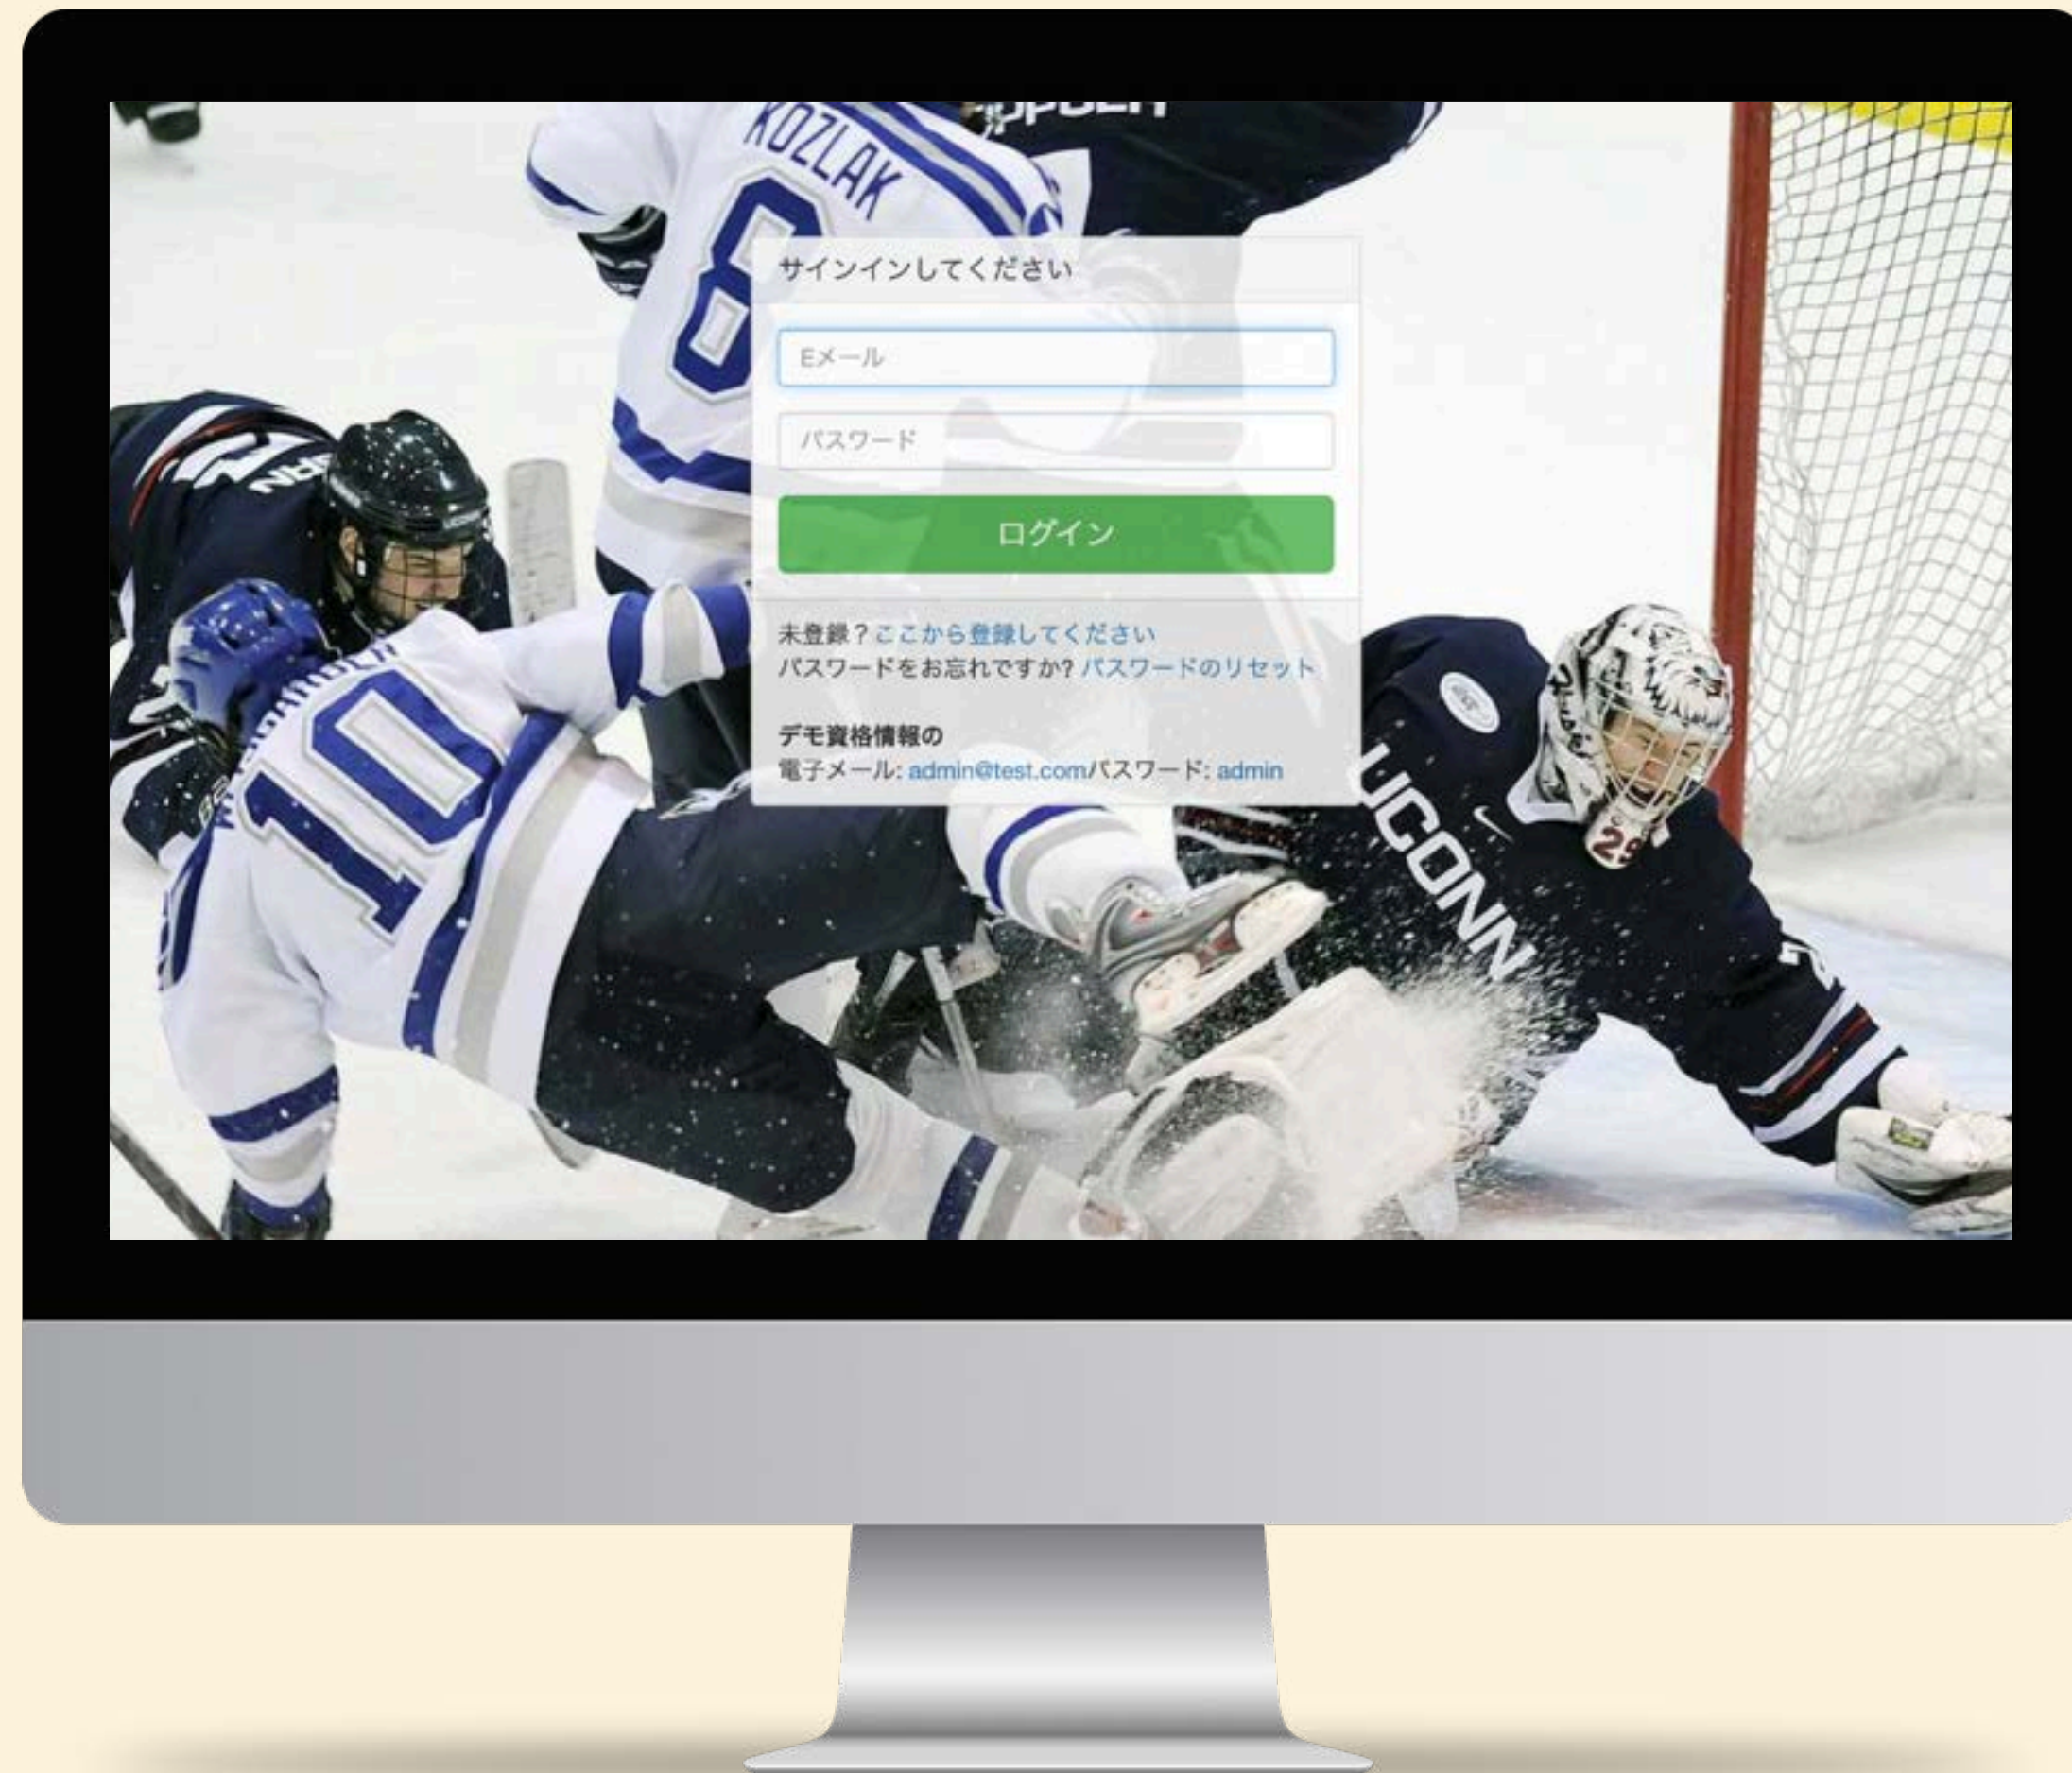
KOZLAK
6

サインインしてください

Eメール

パスワード

ログイン

未登録？ここから登録してください
パスワードをお忘れですか? パスワードのリセット

デモ資格情報の
電子メール: admin@test.comパスワード: admin

10
UCONN
29